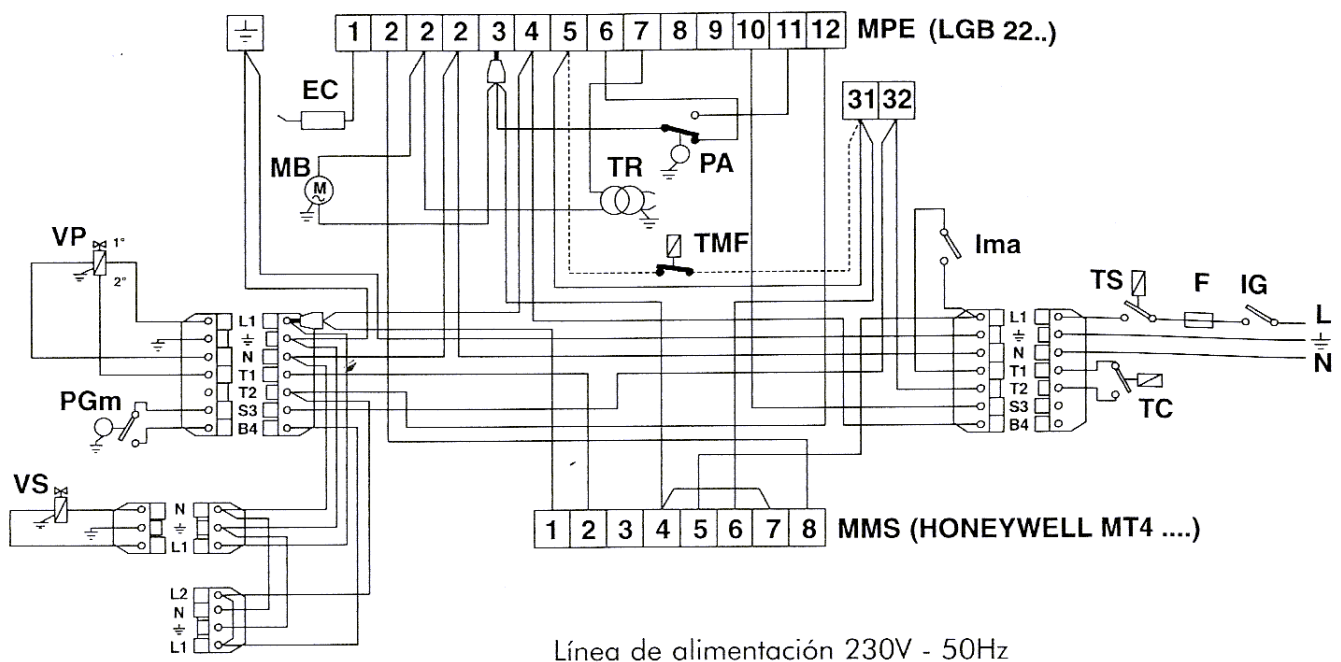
1 2 2 2 3 4 5 6 7 8 9 10 11 12 MPE (LGB 22..)

EC

31 32

MB
M

TR

PA

VP 1° 2°

TMF

Ima

TS F IG

L
N

L1
N
T1
T2
S3
B4

L1
N
T1
T2
S3
B4

L1
N
T1
T2
S3
B4

PGm

TC

VS

N
L1

L2
N
L1

1 2 3 4 5 6 7 8 MMS (HONEYWELL MT4 ....)

Línea de alimentación 230V - 50Hz